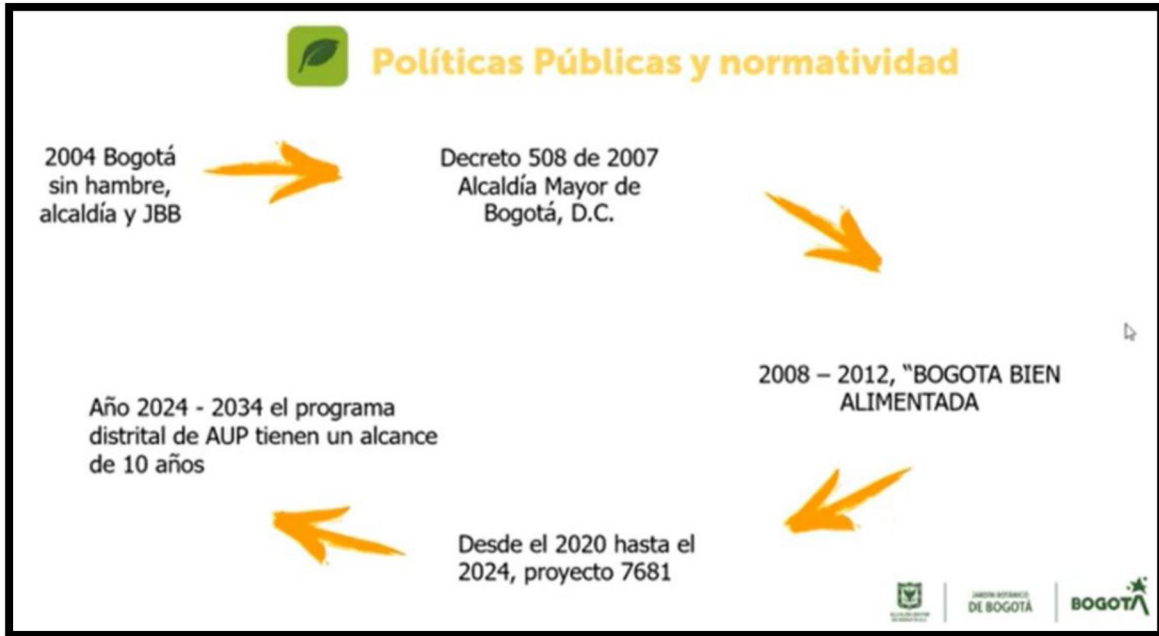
Políticas Públicas y normatividad

2004 Bogotá sin hambre, alcaldía y JBB

Decreto 508 de 2007 Alcaldía Mayor de Bogotá, D.C.

2008 – 2012, "BOGOTA BIEN ALIMENTADA

Desde el 2020 hasta el 2024, proyecto 7681

Año 2024 - 2034 el programa distrital de AUP tienen un alcance de 10 años

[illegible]

JARDÍN BOTÁNICO DE BOGOTÁ

BOGOTÁ